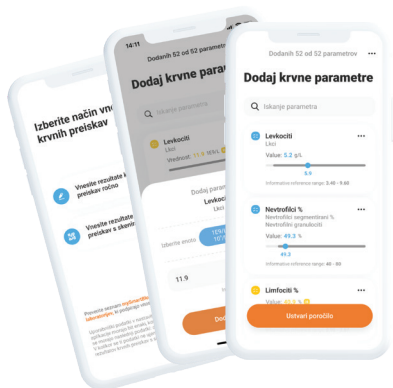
Izberite način vn
krvnih preiskav

Vnesite rezultate
preiskav ročno

Vnesite rezultate
preiskav s skenir

Prevzete morate
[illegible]

14:11

Dodanih 52 od 52 parametrov

Dodaj krvne parame

Iskanje parametra

Levkociti
Lkci
Vrednost: 11.9 10⁹/L

Dodaj param
Levkoci

Izberite enoto

11.9

Dod

Dodanih 52 od 52 parametrov

Dodaj krvne parametre

Iskanje parametra

Levkociti
Lkci
Value: 5.2 g/L
5.5
Informative reference range: 3.40 - 9.60

Nevtrofilci %
Nevtrofilci segmentirani %
Nevtrofilni granulociti
Value: 49.3 %
49.3
Informative reference range: 40 - 80

Limfociti %
Value: 45.5 %

Ustvari poročilo